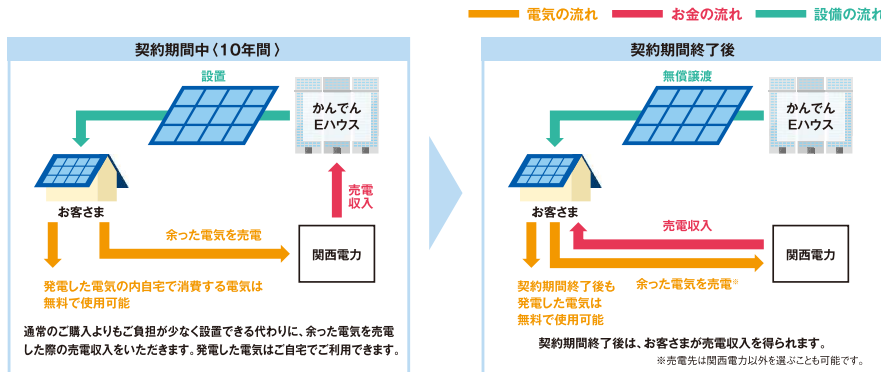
電気の流れ　お金の流れ　設備の流れ

契約期間中〈10年間〉

設置

かんでん Eハウス

お客さま

売電収入

余った電気を売電

関西電力

発電した電気の内自宅で消費する電気は無料で使用可能

通常のご購入よりもご負担が少なく設置できる代わりに、余った電気を売電した際の売電収入をいただきます。発電した電気はご自宅でご利用できます。

契約期間終了後

無償譲渡

かんでん Eハウス

お客さま

売電収入

関西電力

契約期間終了後も発電した電気は無料で使用可能

余った電気を売電※

契約期間終了後は、お客さまが売電収入を得られます。

※売電先は関西電力以外を選ぶことも可能です。